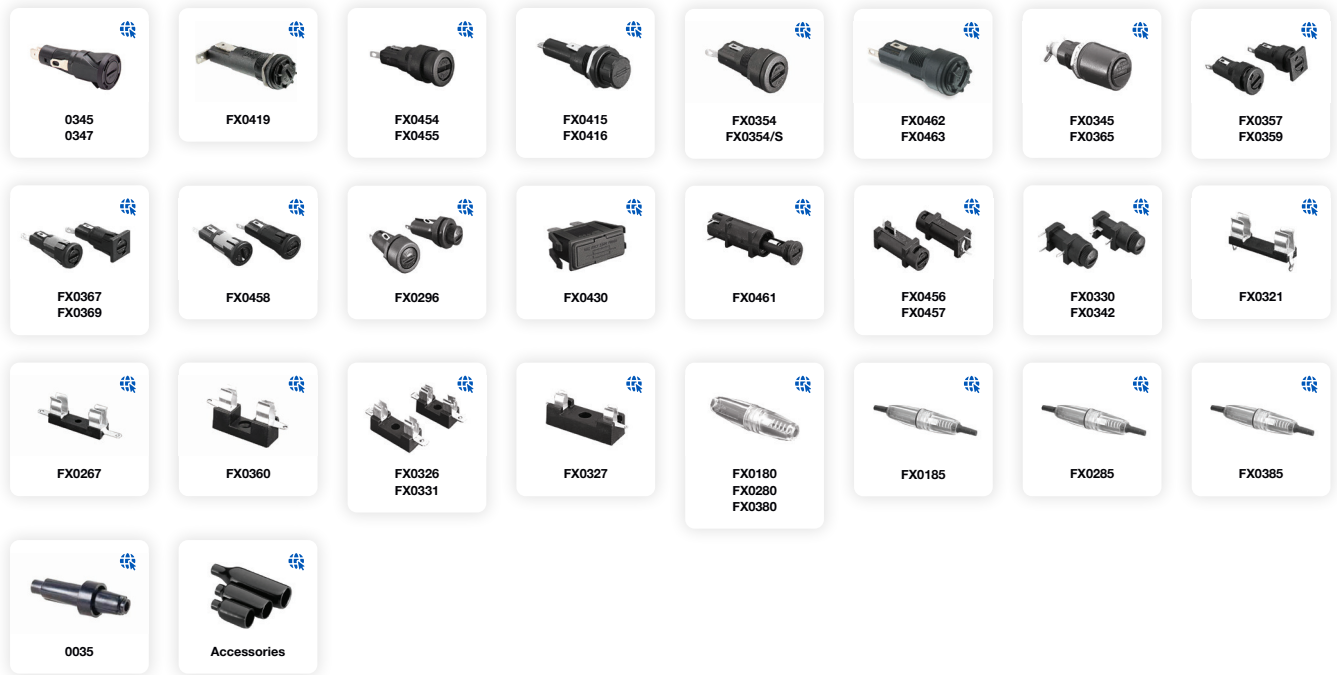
0345
0347

FX0419

FX0454
FX0455

FX0415
FX0416

FX0354
FX0354/S

FX0462
FX0463

FX0345
FX0365

FX0357
FX0359

FX0367
FX0369

FX0458

FX0296

FX0430

FX0461

FX0456
FX0457

FX0330
FX0342

FX0321

FX0267

FX0360

FX0326
FX0331

FX0327

FX0180
FX0280
FX0380

FX0185

FX0285

FX0385

0035

Accessories